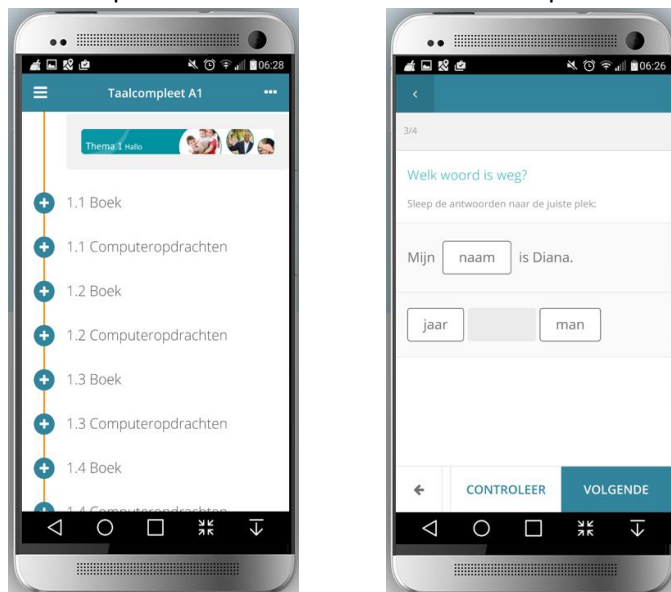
06:28

Taalcompleet A1

Thema 1 Hallo

1.1 Boek

1.1 Computeropdrachten

1.2 Boek

1.2 Computeropdrachten

1.3 Boek

1.3 Computeropdrachten

1.4 Boek

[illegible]

06:26

3/4

Welk woord is weg?

Sleep de antwoorden naar de juiste plek:

Mijn naam is Diana.

jaar man

CONTROLEER VOLGENDE